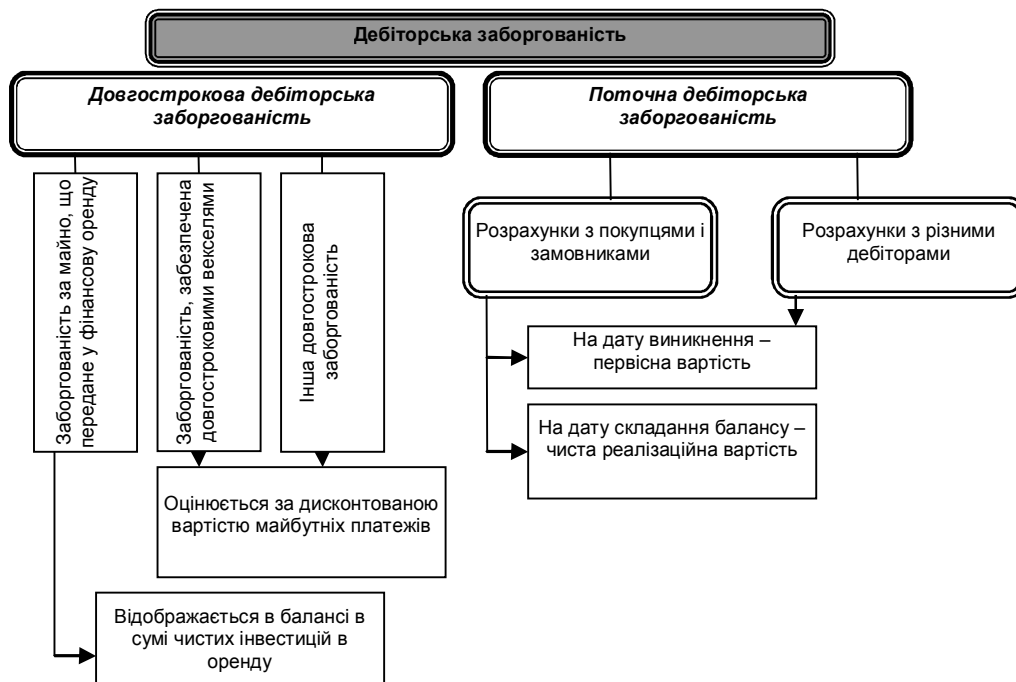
Дебіторська заборгованість

Довгострокова дебіторська заборгованість

Поточна дебіторська заборгованість

Заборгованість за майно, що передане у фінансову оренду

Заборгованість, забезпечена довгостроковими векселями

Інша довгострокова заборгованість

Розрахунки з покупцями і замовниками

Розрахунки з різними дебіторами

На дату виникнення – первісна вартість

На дату складання балансу – чиста реалізаційна вартість

Оцінюється за дисконтованою вартістю майбутніх платежів

Відображається в балансі в сумі чистих інвестицій в оренду